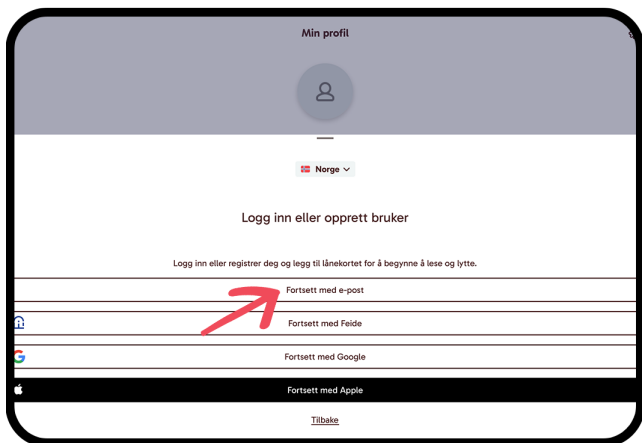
Min profil

Norge

Logg inn eller opprett bruker

Logg inn eller registrer deg og legg til lånekortet for å begynne å lese og lytte.

Fortsett med e-post

Fortsett med Feide

Fortsett med Google

Fortsett med Apple

Tilbake